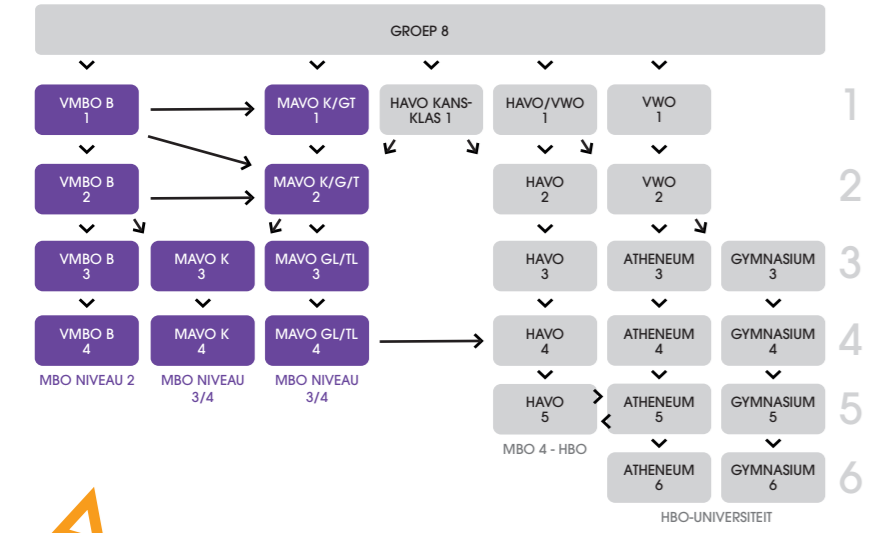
GROEP 8

VMBO B 1
MAVO K/GT 1
HAVO KANSKLAS 1
HAVO/VWO 1
VWO 1
1

VMBO B 2
MAVO K/G/T 2
HAVO 2
VWO 2
2

VMBO B 3
MAVO K 3
MAVO GL/TL 3
HAVO 3
ATHENEUM 3
GYMNASIUM 3
3

VMBO B 4
MAVO K 4
MAVO GL/TL 4
HAVO 4
ATHENEUM 4
GYMNASIUM 4
4

MBO NIVEAU 2
MBO NIVEAU 3/4
MBO NIVEAU 3/4

HAVO 5
ATHENEUM 5
GYMNASIUM 5
5

MBO 4 - HBO

ATHENEUM 6
GYMNASIUM 6
6

HBO-UNIVERSITEIT